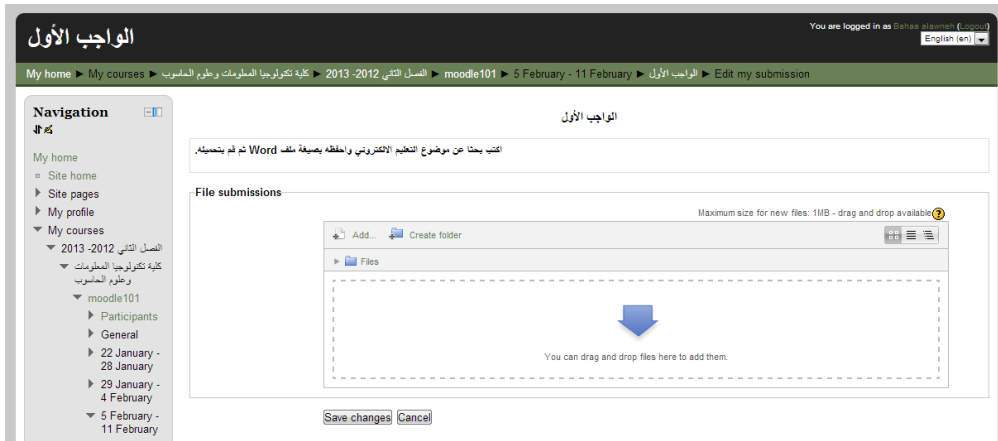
الواجب الأول

You are logged in as Bahaa alawneh (Logout)
English (en)

My home ► My courses ► كلية تكنولوجيا المعلومات وعلوم الحاسوب ► الفصل الثاني 2012- 2013 ► moodle101 ► 5 February - 11 February ► الواجب الأول ► Edit my submission

Navigation

My home
Site home
Site pages
My profile
My courses
الفصل الثاني 2012- 2013
كلية تكنولوجيا المعلومات وعلوم الحاسوب
moodle101
Participants
General
22 January - 28 January
29 January - 4 February
5 February - 11 February

الواجب الأول

اكتب بحثا عن موضوع التعليم الالكتروني واحفظه بصيغة ملف Word ثم قم بتحميله.

File submissions

Maximum size for new files: 1MB - drag and drop available

Add...
Create folder

Files

You can drag and drop files here to add them.

Save changes
Cancel